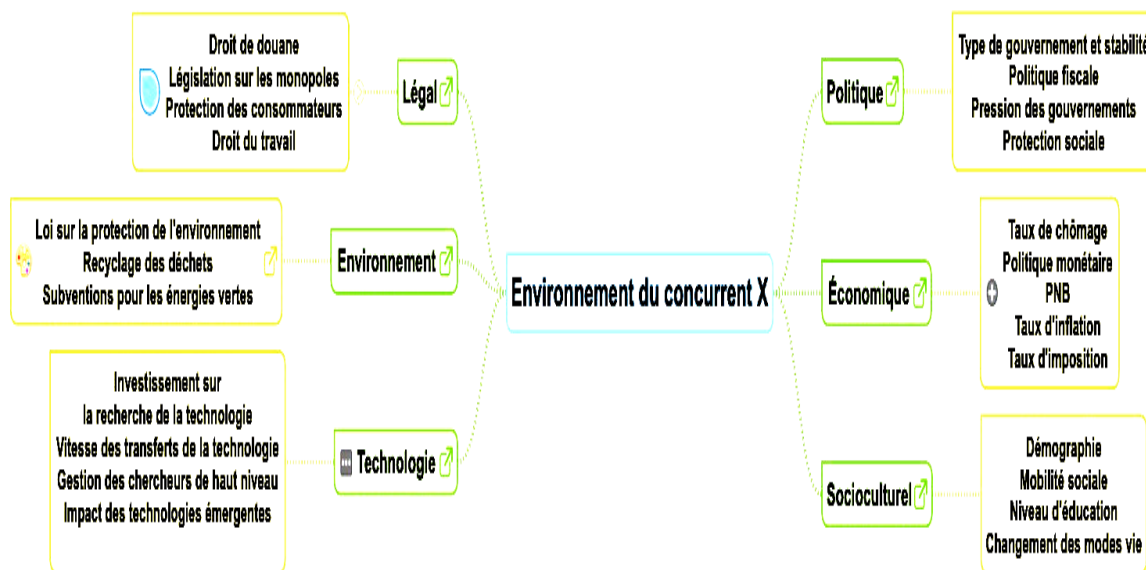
Droit de douane
Législation sur les monopoles
Protection des consommateurs
Droit du travail

Légal

Loi sur la protection de l'environnement
Recyclage des déchets
Subventions pour les énergies vertes

Environnement

Investissement sur
la recherche de la technologie
Vitesse des transferts de la technologie
Gestion des chercheurs de haut niveau
Impact des technologies émergentes

Technologie

Environnement du concurrent X

Politique

Type de gouvernement et stabilit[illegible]
Politique fiscale
Pression des gouvernements
Protection sociale

Économique

Taux de chômage
Politique monétaire
PNB
Taux d'inflation
Taux d'imposition

Socioculturel

Démographie
Mobilité sociale
Niveau d'éducation
Changement des modes vie